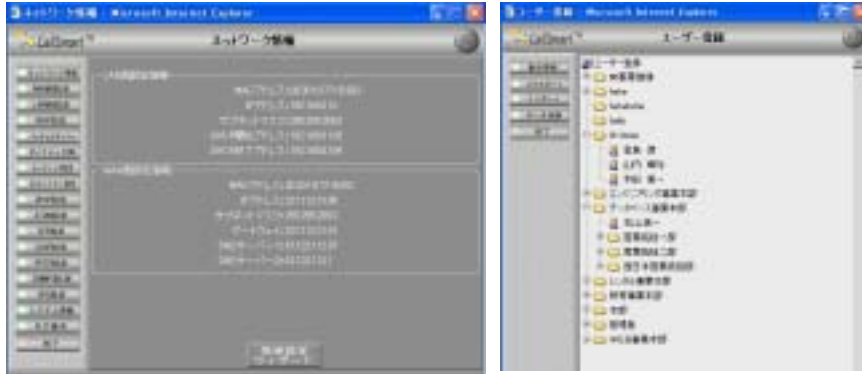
ネットワーク情報 - Microsoft Internet Explorer

LaDonet

ネットワーク情報

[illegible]

LAN側設定情報

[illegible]

WAN側設定情報

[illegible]

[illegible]

ユーザー登録 - Microsoft Internet Explorer

LaDonet

ユーザー登録

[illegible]

ユーザー登録

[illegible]

hello

hahahaha

lady

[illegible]

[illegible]

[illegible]

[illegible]

エンジニアリング事業本部

データベース事業本部

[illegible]

営業統括一部

営業統括二部

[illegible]

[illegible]

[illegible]

支部

管理部

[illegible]